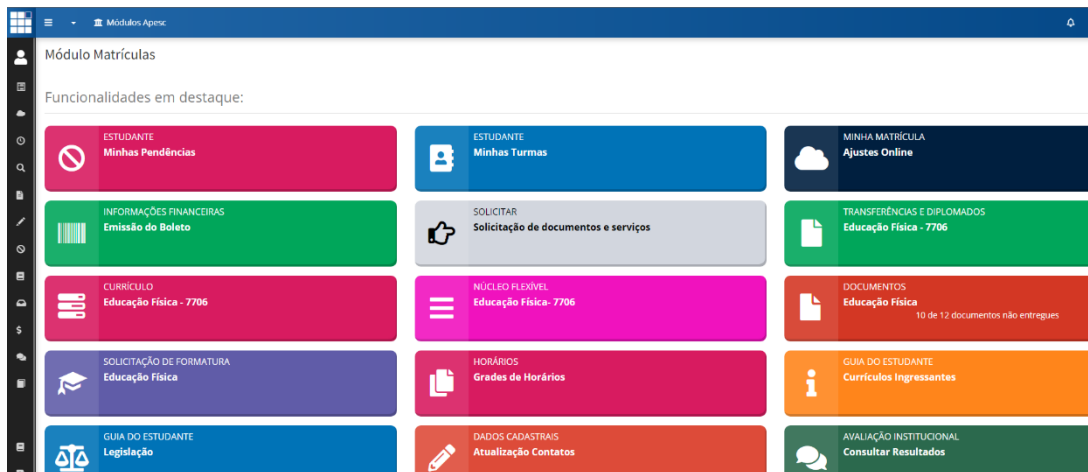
Módulos Apesc

Módulo Matrículas

Funcionalidades em destaque:

ESTUDANTE
Minhas Pendências

ESTUDANTE
Minhas Turmas

MINHA MATRÍCULA
Ajustes Online

INFORMAÇÕES FINANCEIRAS
Emissão do Boleto

SOLICITAR
Solicitação de documentos e serviços

TRANSFERÊNCIAS E DIPLOMADOS
Educação Física - 7706

CURRÍCULO
Educação Física - 7706

NÚCLEO FLEXÍVEL
Educação Física- 7706

DOCUMENTOS
Educação Física
10 de 12 documentos não entregues

SOLICITAÇÃO DE FORMATURA
Educação Física

HORÁRIOS
Grades de Horários

GUIA DO ESTUDANTE
Currículos Ingressantes

GUIA DO ESTUDANTE
Legislação

DADOS CADASTRAIS
Atualização Contatos

AVALIAÇÃO INSTITUCIONAL
Consultar Resultados